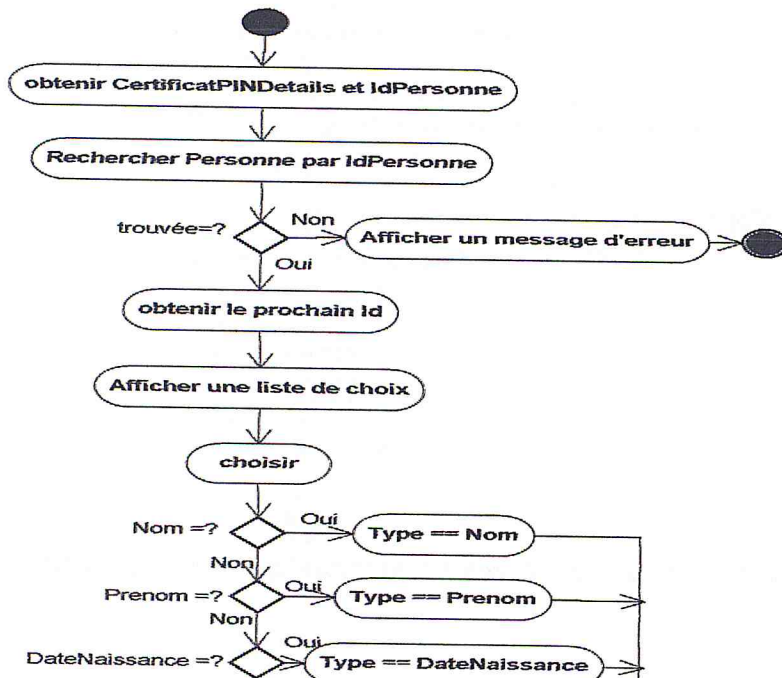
obtenir CertificatPINDetails et IdPersonne

Rechercher Personne par IdPersonne

trouvée=?

Non

Afficher un message d'erreur

Oui

obtenir le prochain Id

Afficher une liste de choix

choisir

Nom =?

Oui

Type == Nom

Non

Prenom =?

Oui

Type == Prenom

Non

DateNaissance =?

Oui

Type == DateNaissance